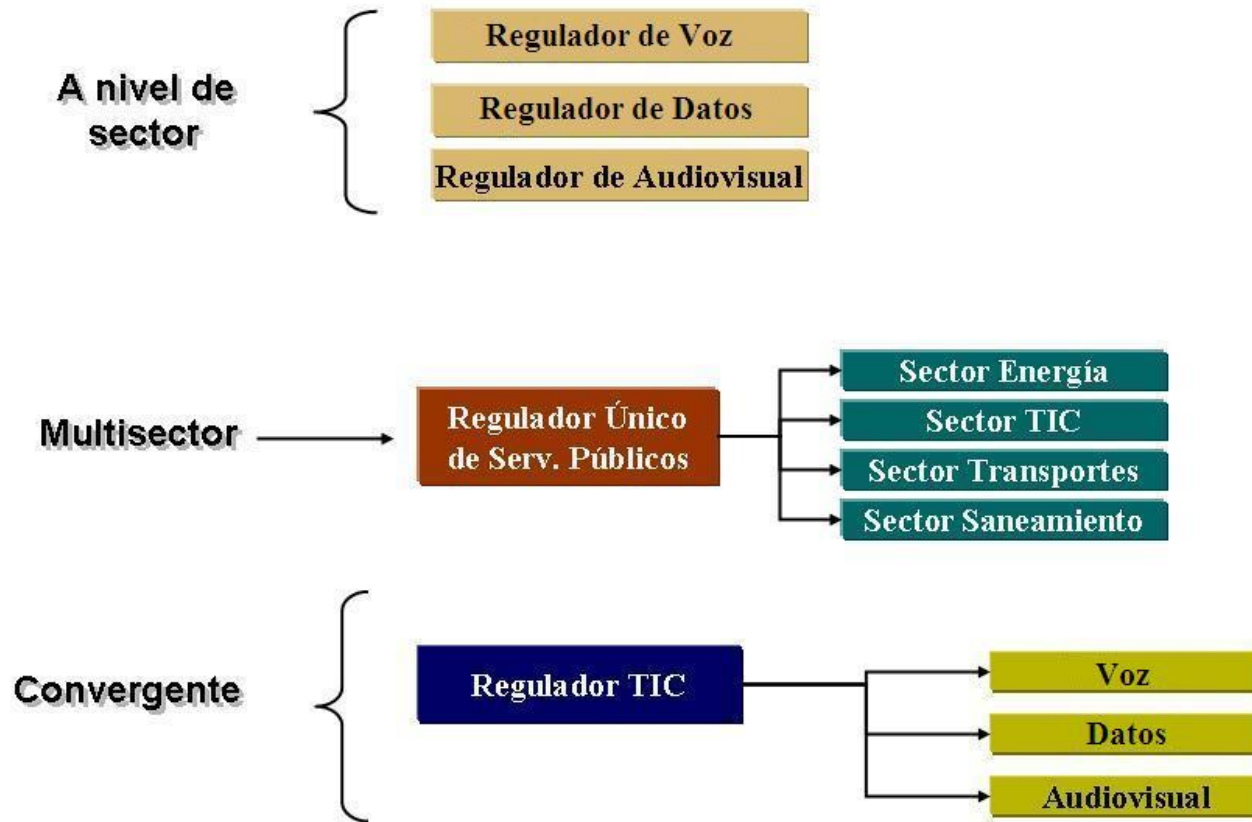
A nivel de sector

Regulador de Voz

Regulador de Datos

Regulador de Audiovisual

Multisector

Regulador Único de Serv. Públicos

Sector Energía

Sector TIC

Sector Transportes

Sector Saneamiento

Convergente

Regulador TIC

Voz

Datos

Audiovisual